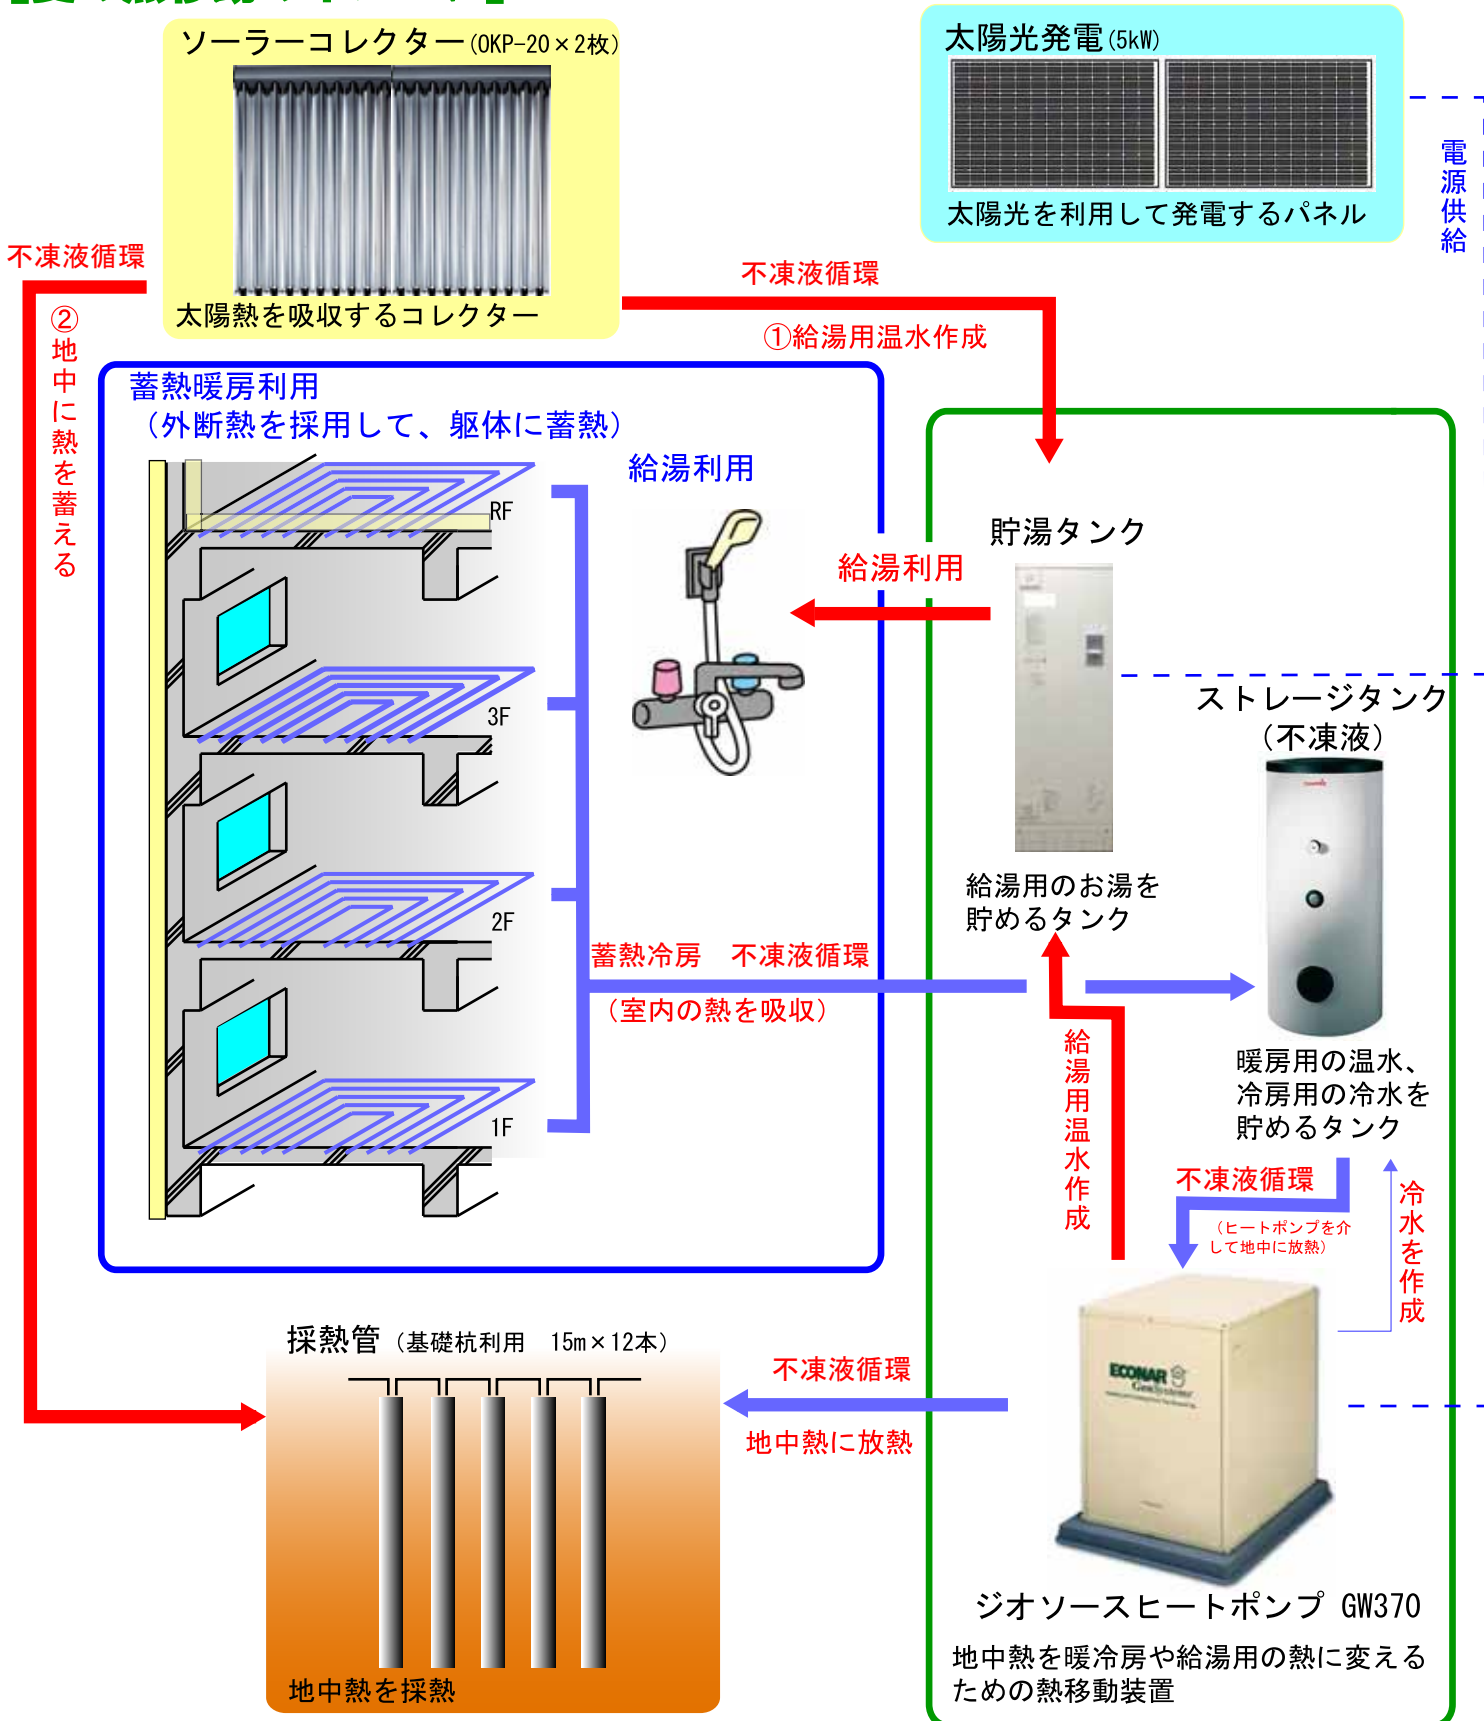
ソーラーコレクター(OKP-20×2枚)

太陽熱を吸収するコレクター

太陽光発電(5kW)

太陽光を利用して発電するパネル

電源供給

不凍液循環

②地中に熱を蓄える

不凍液循環

①給湯用温水作成

蓄熱暖房利用
(外断熱を採用して、躯体に蓄熱)

給湯利用

RF

3F

2F

1F

給湯利用

貯湯タンク

給湯用のお湯を貯めるタンク

ストレージタンク
(不凍液)

暖房用の温水、冷房用の冷水を貯めるタンク

蓄熱冷房 不凍液循環
(室内の熱を吸収)

給湯用温水作成

不凍液循環
(ヒートポンプを介して地中に放熱)

冷水を作成

ECONAR GeoSystems

採熱管 (基礎杭利用 15m×12本)

不凍液循環

地中熱に放熱

地中熱を採熱

ジオソースヒートポンプ GW370

地中熱を暖冷房や給湯用の熱に変えるための熱移動装置